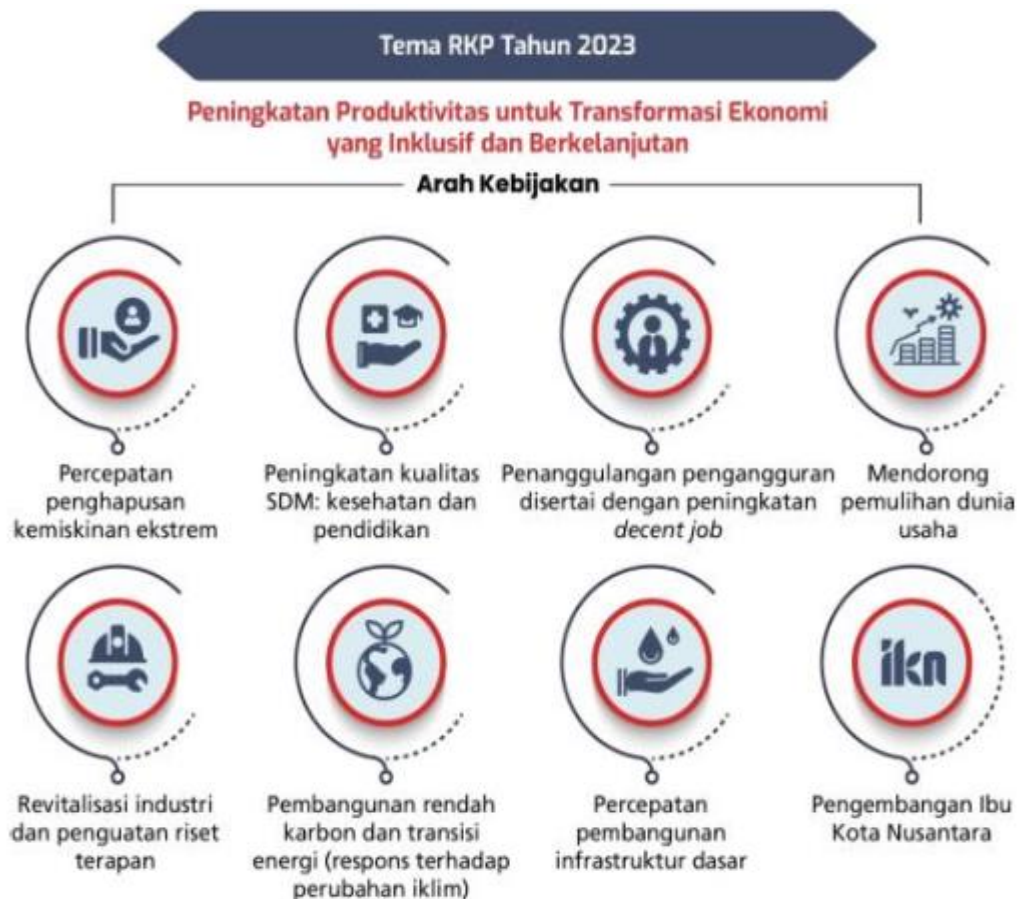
Tema RKP Tahun 2023

Peningkatan Produktivitas untuk Transformasi Ekonomi yang Inklusif dan Berkelanjutan

Arah Kebijakan

Percepatan penghapusan kemiskinan ekstrem

Peningkatan kualitas SDM: kesehatan dan pendidikan

Penanggulangan pengangguran disertai dengan peningkatan *decent job*

Mendorong pemulihan dunia usaha

Revitalisasi industri dan penguatan riset terapan

Pembangunan rendah karbon dan transisi energi (respons terhadap perubahan iklim)

Percepatan pembangunan infrastruktur dasar

ikn

Pengembangan Ibu Kota Nusantara